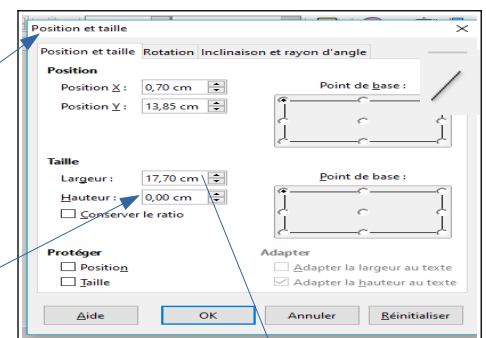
Position et taille

Position et taille | Rotation | Inclinaison et rayon d'angle

Position

Position X : 0,70 cm

Position Y : 13,85 cm

Point de base :

Taille

Largeur : 17,70 cm

Hauteur : 0,00 cm

Conserver le ratio

Point de base :

Protéger

Position

Taille

Adapter

Adapter la largeur au texte

Adapter la hauteur au texte

Aide

OK

Annuler

Réinitialiser